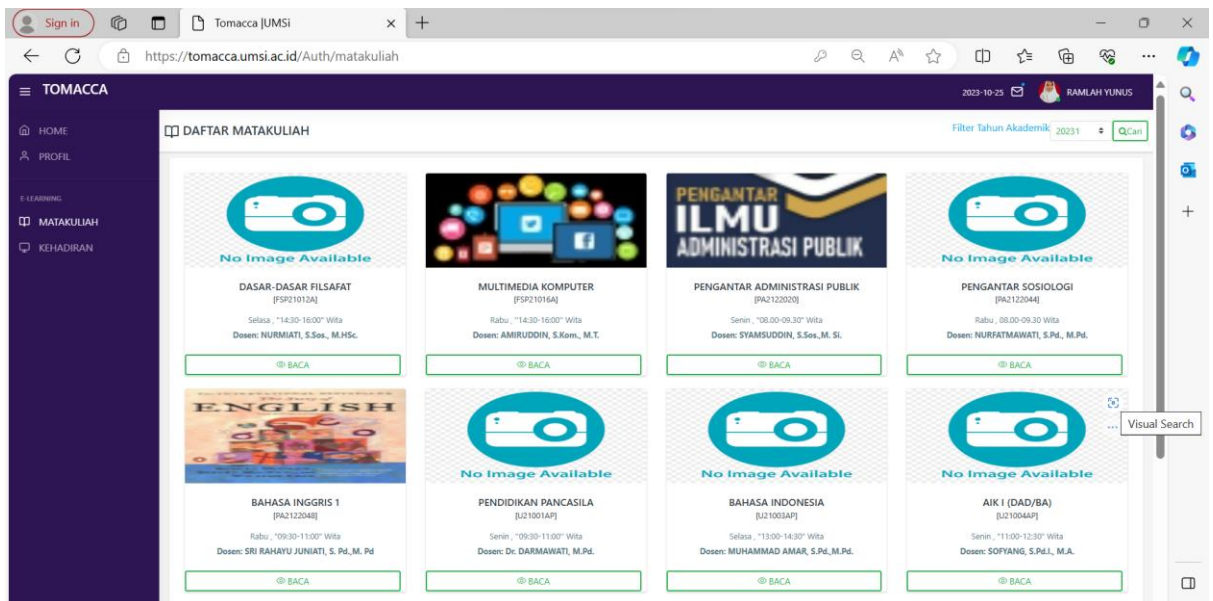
Sign in
Tomacca |UMSi
https://tomacca.umsi.ac.id/Auth/matakuliah

TOMACCA
2023-10-25 RAMLAH YUNUS

HOME
PROFIL
E-LEARNING
MATAKULIAH
KEHADIRAN

DAFTAR MATAKULIAH
Filter Tahun Akademik 20231 QCari

No Image Available
DASAR-DASAR FILSAFAT
[FSP21012A]
Selasa , "14:30-16:00" Wita
Dosen: NURMIATI, S.Sos., M.HSc.
BACA

MULTIMEDIA KOMPUTER
[FSP21016A]
Rabu , "14:30-16:00" Wita
Dosen: AMIRUDDIN, S.Kom., M.T.
BACA

PENGANTAR ILMU ADMINISTRASI PUBLIK
PENGANTAR ADMINISTRASI PUBLIK
[PA2122020]
Senin , "08.00-09.30" Wita
Dosen: SYAMSUDDIN, S.Sos.,M. Si.
BACA

No Image Available
PENGANTAR SOSIOLOGI
[PA2122044]
Rabu , 08.00-09.30 Wita
Dosen: NURFATMAWATI, S.Pd., M.Pd.
BACA

ENGLISH
BAHASA INGGRIS 1
[PA2122048]
Rabu , "09:30-11:00" Wita
Dosen: SRI RAHAYU JUNIATI, S. Pd.,M. Pd
BACA

No Image Available
PENDIDIKAN PANCASILA
[U21001AP]
Senin , "09:30-11:00" Wita
Dosen: Dr. DARMAWATI, M.Pd.
BACA

No Image Available
BAHASA INDONESIA
[U21003AP]
Selasa , "13:00-14:30" Wita
Dosen: MUHAMMAD AMAR, S.Pd.,M.Pd.
BACA

No Image Available
AIK I (DAD/BA)
[U21004AP]
Senin , "11:00-12:30" Wita
Dosen: SOFYANG, S.Pd.I., M.A.
BACA

Visual Search